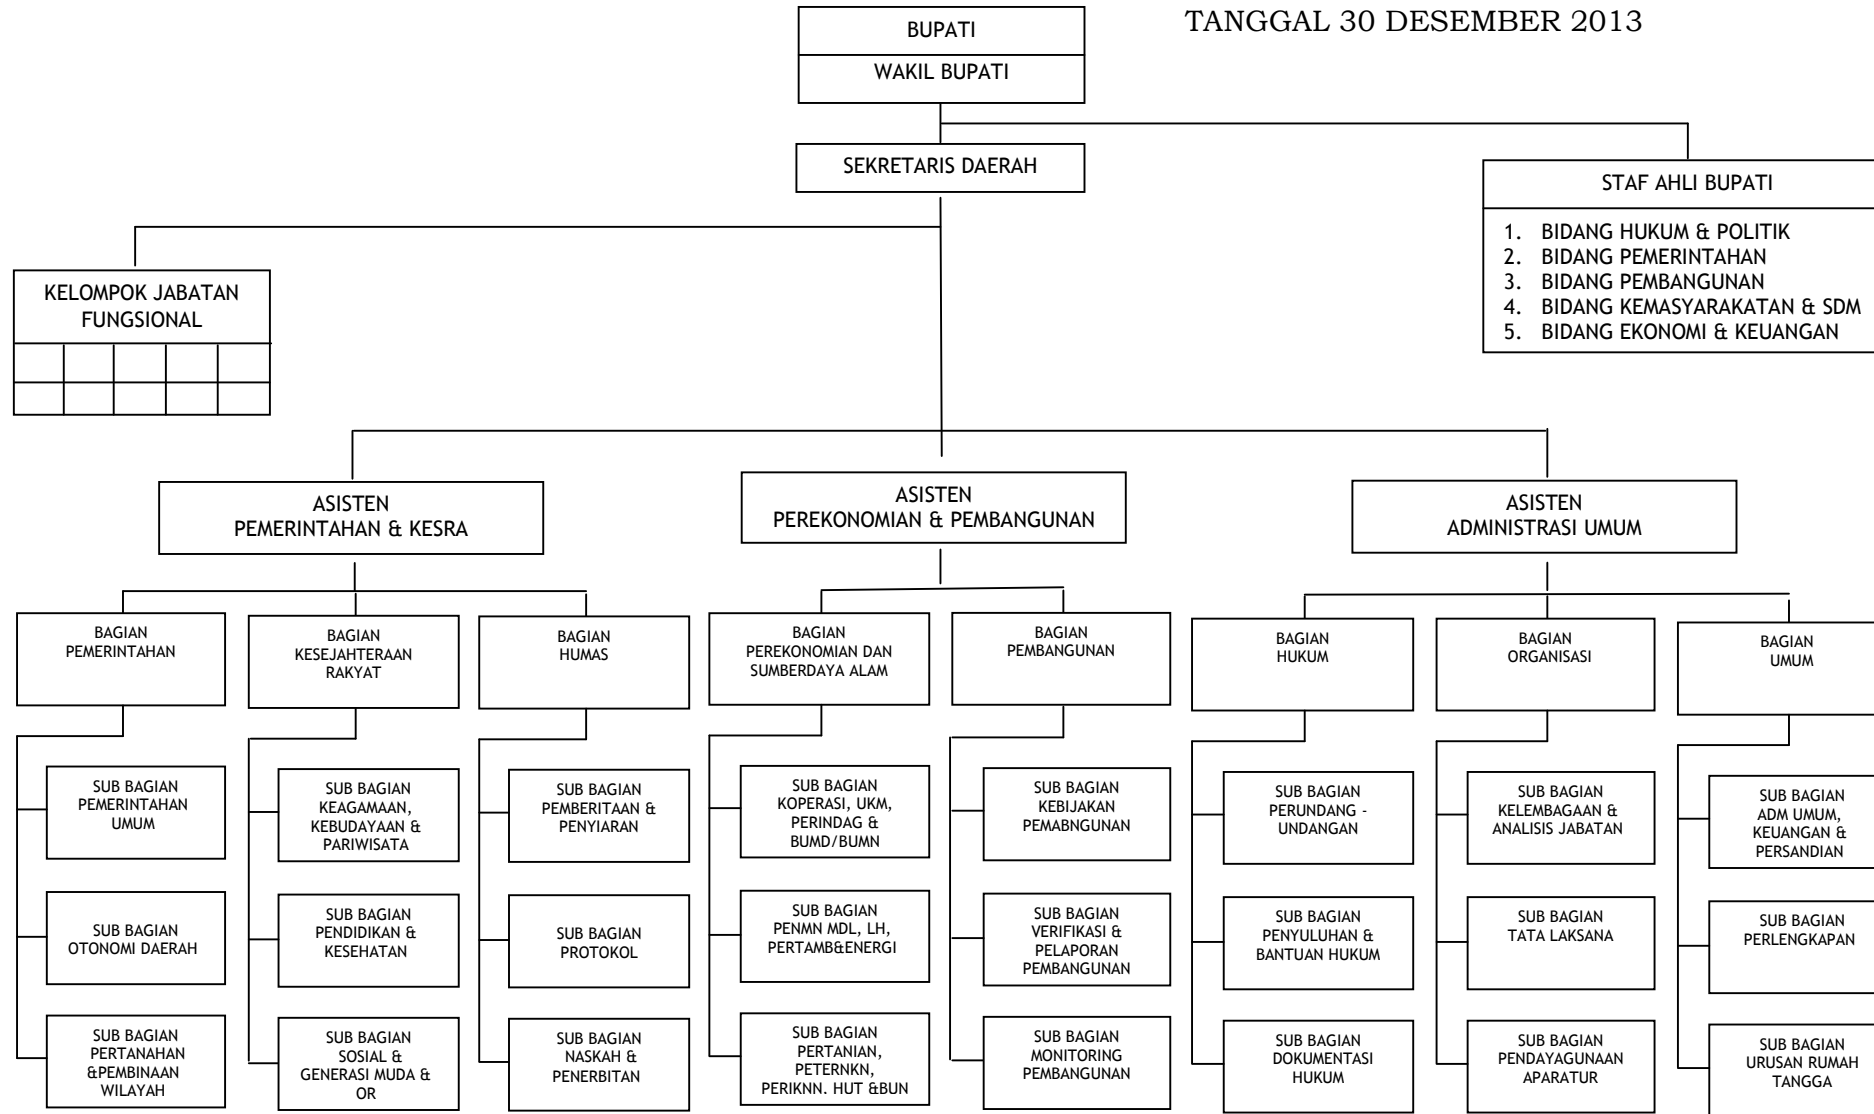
TANGGAL 30 DESEMBER 2013

BUPATI

WAKIL BUPATI

SEKRETARIS DAERAH

STAF AHLI BUPATI

1. BIDANG HUKUM & POLITIK
2. BIDANG PEMERINTAHAN
3. BIDANG PEMBANGUNAN
4. BIDANG KEMASYARAKATAN & SDM
5. BIDANG EKONOMI & KEUANGAN

KELOMPOK JABATAN FUNGSIONAL

ASISTEN PEMERINTAHAN & KESRA

ASISTEN PEREKONOMIAN & PEMBANGUNAN

ASISTEN ADMINISTRASI UMUM

BAGIAN PEMERINTAHAN

SUB BAGIAN PEMERINTAHAN UMUM

SUB BAGIAN OTONOMI DAERAH

SUB BAGIAN PERTANAHAN &PEMBINAAN WILAYAH

BAGIAN KESEJAHTERAAN RAKYAT

SUB BAGIAN KEAGAMAAN, KEBUDAYAAN & PARIWISATA

SUB BAGIAN PENDIDIKAN & KESEHATAN

SUB BAGIAN SOSIAL & GENERASI MUDA & OR

BAGIAN HUMAS

SUB BAGIAN PEMBERITAAN & PENYIARAN

SUB BAGIAN PROTOKOL

SUB BAGIAN NASKAH & PENERBITAN

BAGIAN PEREKONOMIAN DAN SUMBERDAYA ALAM

SUB BAGIAN KOPERASI, UKM, PERINDAG & BUMD/BUMN

SUB BAGIAN PENMN MDL, LH, PERTAMB&ENERGI

SUB BAGIAN PERTANIAN, PETERNKN, PERIKNN. HUT &BUN

BAGIAN PEMBANGUNAN

SUB BAGIAN KEBIJAKAN PEMABNGUNAN

SUB BAGIAN VERIFIKASI & PELAPORAN PEMBANGUNAN

SUB BAGIAN MONITORING PEMBANGUNAN

BAGIAN HUKUM

SUB BAGIAN PERUNDANG - UNDANGAN

SUB BAGIAN PENYULUHAN & BANTUAN HUKUM

SUB BAGIAN DOKUMENTASI HUKUM

BAGIAN ORGANISASI

SUB BAGIAN KELEMBAGAAN & ANALISIS JABATAN

SUB BAGIAN TATA LAKSANA

SUB BAGIAN PENDAYAGUNAAN APARATUR

BAGIAN UMUM

SUB BAGIAN ADM UMUM, KEUANGAN & PERSANDIAN

SUB BAGIAN PERLENGKAPAN

SUB BAGIAN URUSAN RUMAH TANGGA